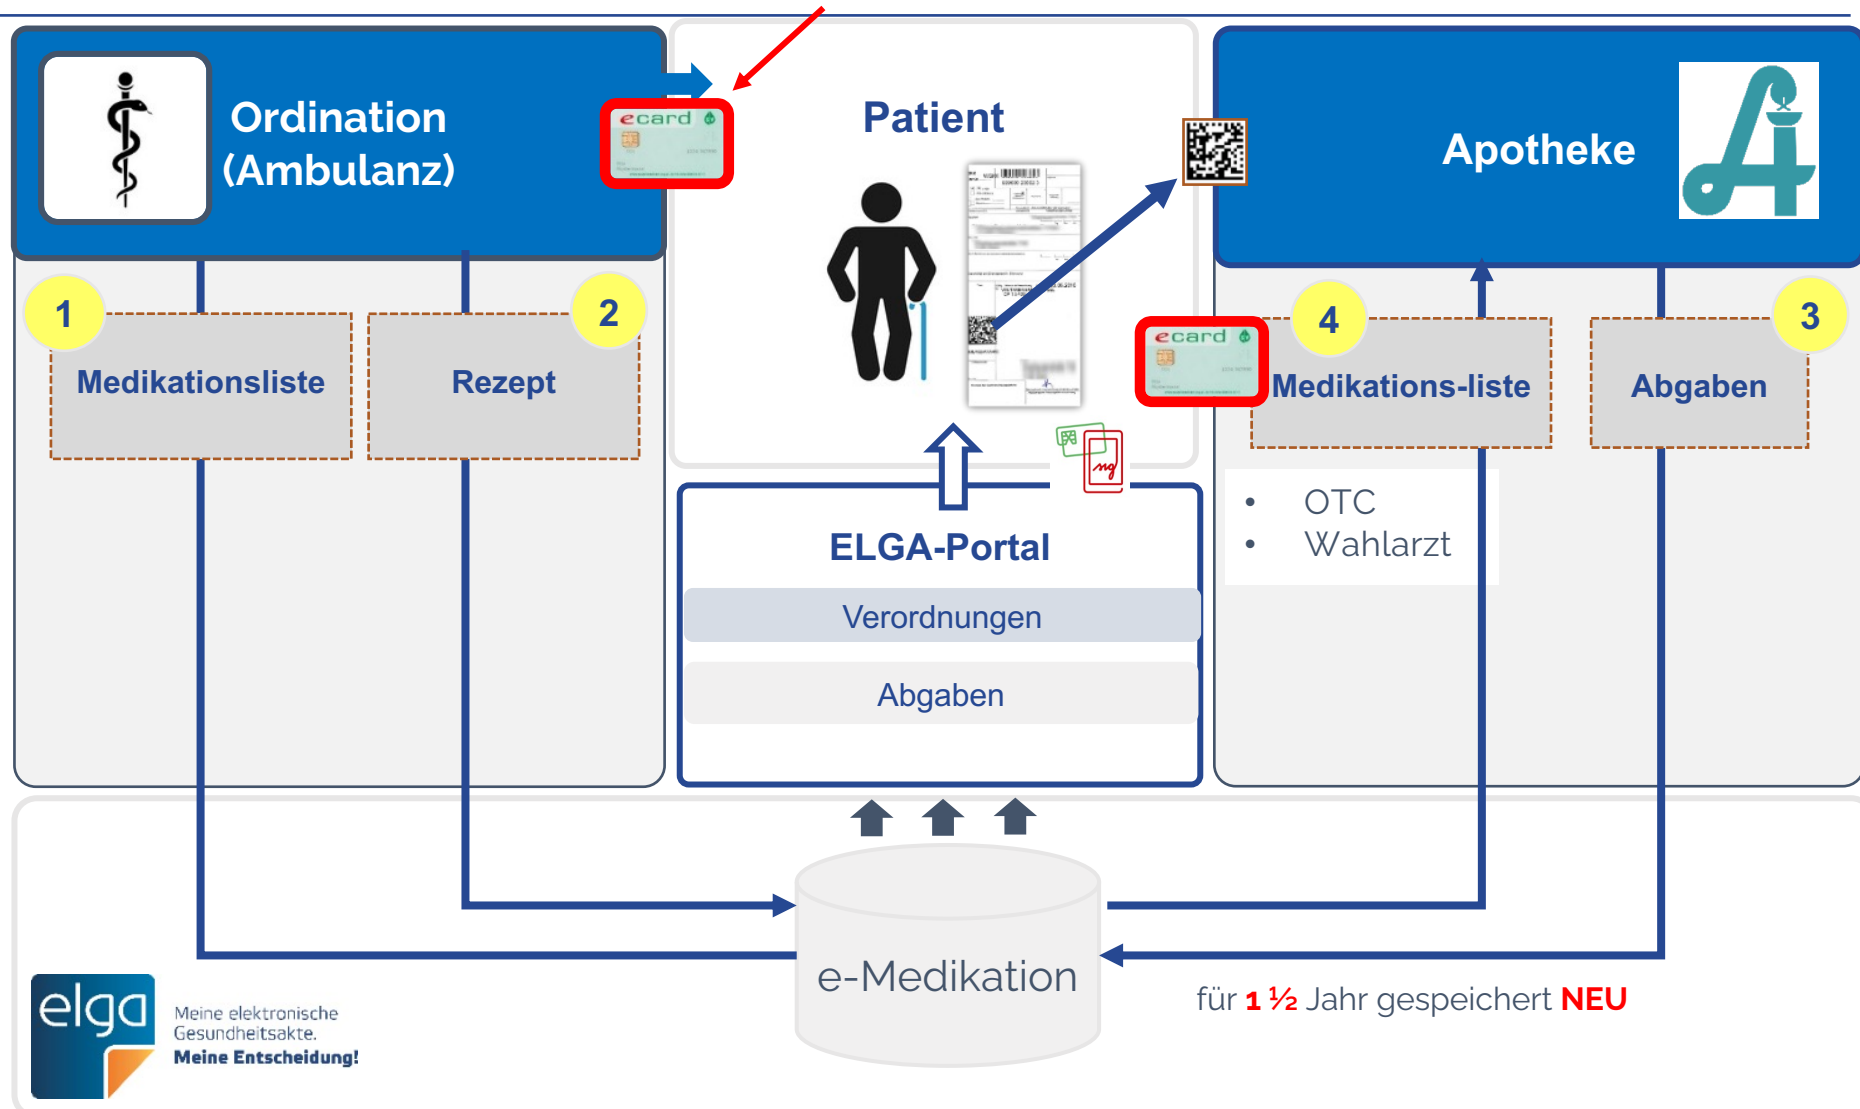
Ordination (Ambulanz)

ecard

Patient

Apotheke

1
Medikationsliste

2
Rezept

ecard

4
Medikations-liste

3
Abgaben

• OTC
• Wahlarzt

ELGA-Portal
Verordnungen
Abgaben

e-Medikation

für 1 ½ Jahr gespeichert NEU

elga
Meine elektronische Gesundheitsakte.
Meine Entscheidung!